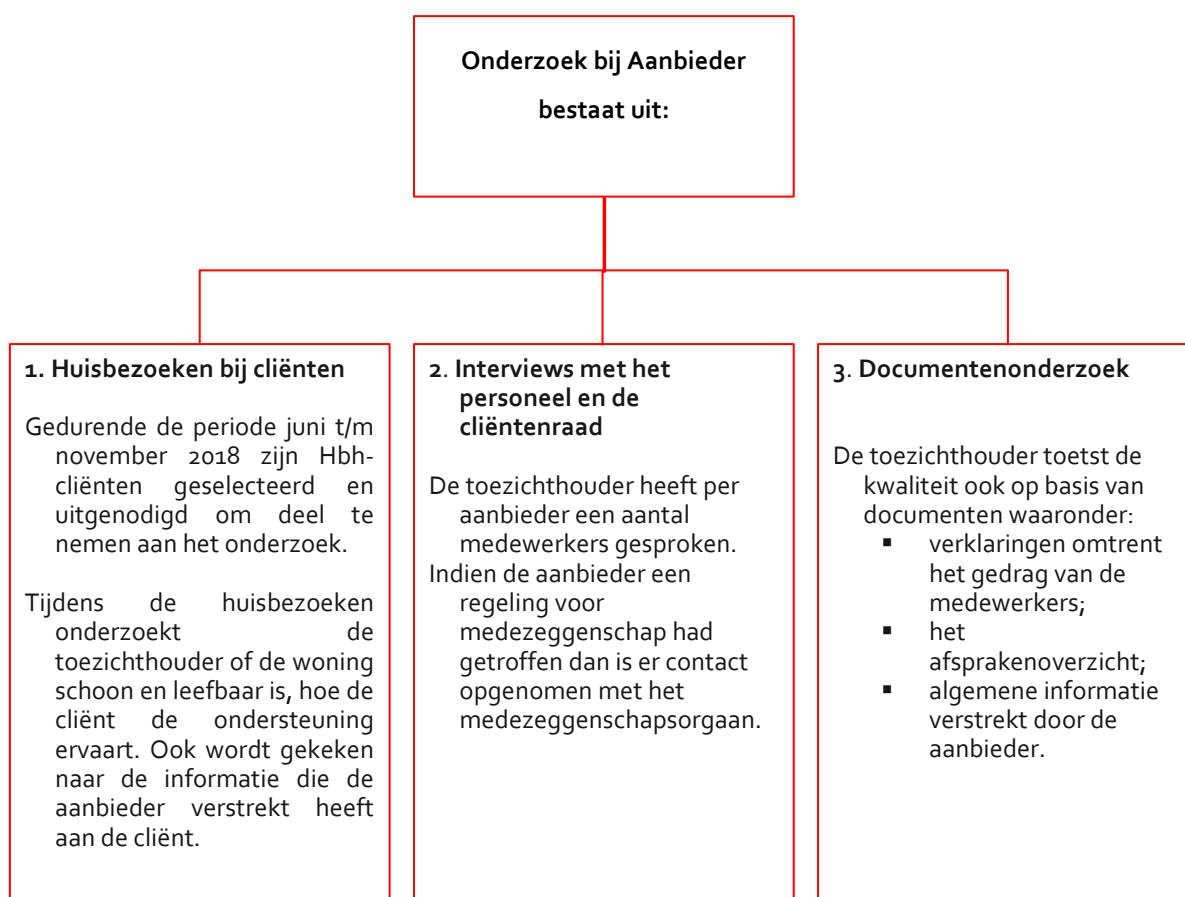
Onderzoek bij Aanbieder bestaat uit:

1. Huisbezoeken bij cliënten

Gedurende de periode juni t/m november 2018 zijn Hbh-cliënten geselecteerd en uitgenodigd om deel te nemen aan het onderzoek.

Tijdens de huisbezoeken onderzoekt de toezichthouder of de woning schoon en leefbaar is, hoe de cliënt de ondersteuning ervaart. Ook wordt gekeken naar de informatie die de aanbieder verstrekt heeft aan de cliënt.

2. Interviews met het personeel en de cliëntenraad

De toezichthouder heeft per aanbieder een aantal medewerkers gesproken.
Indien de aanbieder een regeling voor medezeggenschap had getroffen dan is er contact opgenomen met het medezeggenschapsorgaan.

3. Documentenonderzoek

De toezichthouder toetst de kwaliteit ook op basis van documenten waaronder:
- verklaringen omtrent het gedrag van de medewerkers;
- het afsprakenoverzicht;
- algemene informatie verstrekt door de aanbieder.